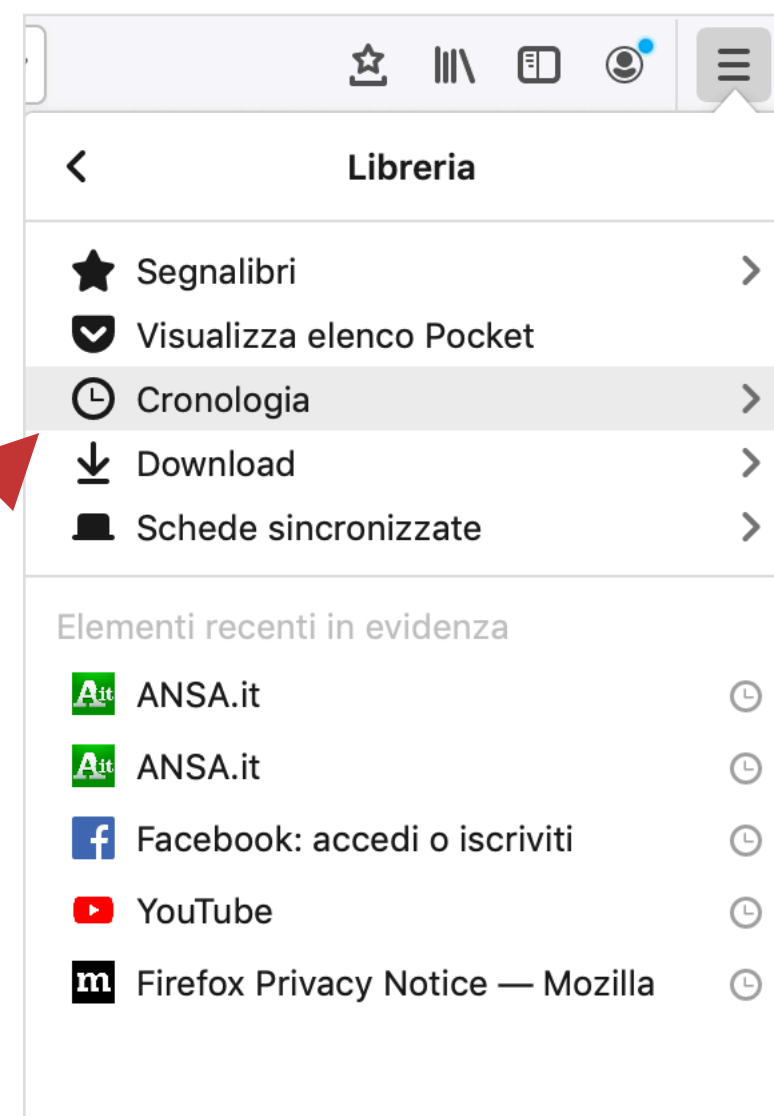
Libreria

Segnalibri
Visualizza elenco Pocket
Cronologia
Download
Schede sincronizzate

Elementi recenti in evidenza
ANSA.it
ANSA.it
Facebook: accedi o iscriviti
YouTube
Firefox Privacy Notice — Mozilla